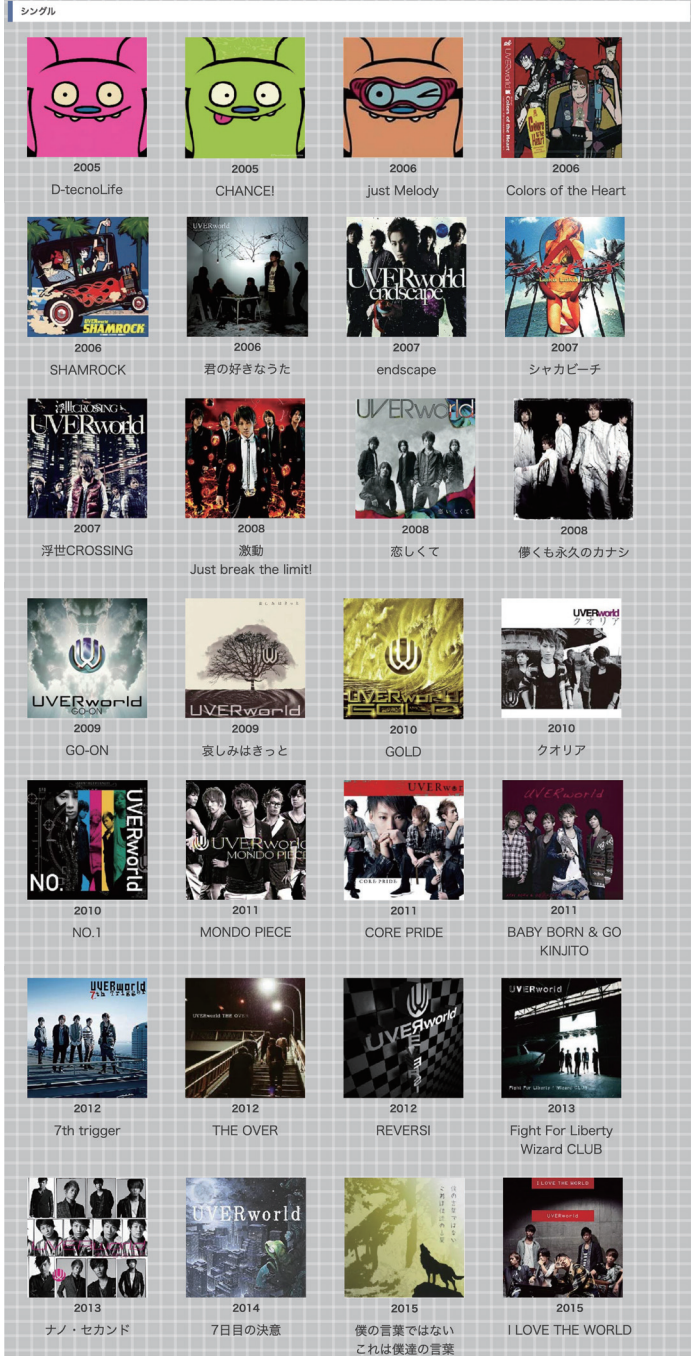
シングル

2005
D-tecnoLife

2005
CHANCE!

2006
just Melody

UVERworld
Colors of the Heart
2006
Colors of the Heart

UVERworld
SHAMROCK
2006
SHAMROCK

UVERworld
2006
君の好きなうた

UVERworld
endscape
2007
endscape

2007
シャカビーチ

浮世CROSSING
UVERworld
2007
浮世CROSSING

2008
激動
Just break the limit!

UVERworld
2008
恋しくて

2008
儚くも永久のカナシ

UVERworld
GO-ON
2009
GO-ON

UVERworld
2009
哀しみはきっと

UVERworld
GOLD
2010
GOLD

UVERworld
クオリア
2010
クオリア

UVERworld
NO.
2010
NO.1

UVERworld
MONDO PIECE
2011
MONDO PIECE

UVERworld
CORE PRIDE
2011
CORE PRIDE

UVERworld
2011
BABY BORN & GO KINJITO

UVERworld
7th trigger
2012
7th trigger

UVERworld THE OVER
2012
THE OVER

UVERworld
2012
REVERSI

UVERworld
Fight For Liberty / Wizard CLUB
2013
Fight For Liberty
Wizard CLUB

2013
ナノ・セカンド

UVERworld
2014
7日目の決意

2015
僕の言葉ではない
これは僕達の言葉

I LOVE THE WORLD
UVERworld
2015
I LOVE THE WORLD